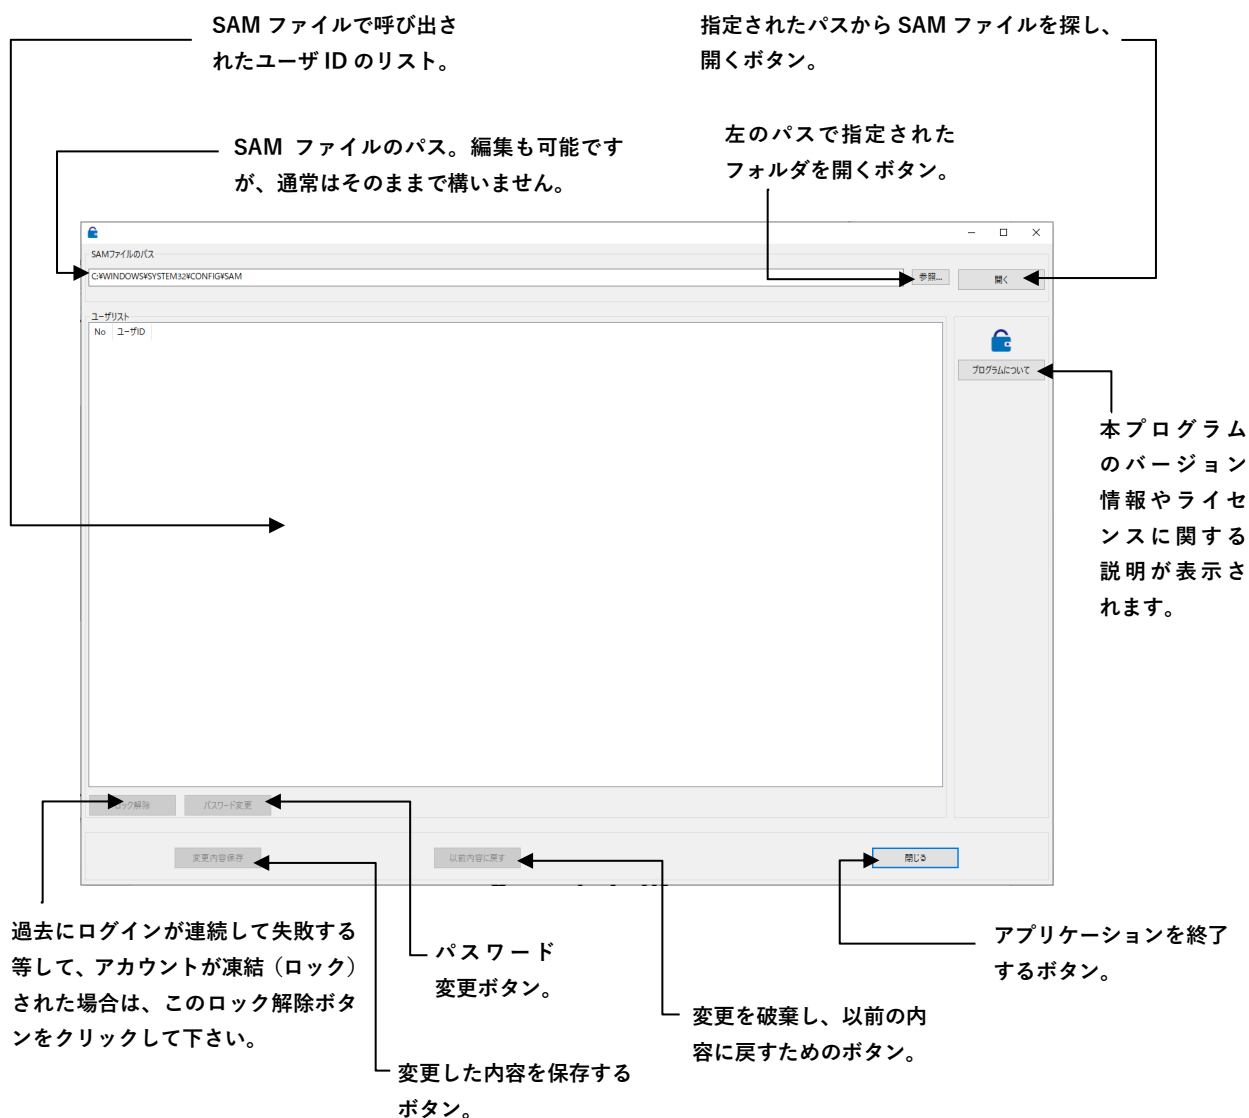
SAM ファイルで呼び出されたユーザ ID のリスト。

指定されたパスから SAM ファイルを探し、開くボタン。

SAM ファイルのパス。編集も可能ですが、通常はそのままで構いません。

左のパスで指定されたフォルダを開くボタン。

– □ ×

SAMファイルのパス

C:¥WINDOWS¥SYSTEM32¥CONFIG¥SAM

参照...

開く

ユーザリスト

No ユーザID

プログラムについて

本プログラムのバージョン情報やライセンスに関する説明が表示されます。

ロック解除

パスワード変更

変更内容保存

以前内容に戻す

閉じる

過去にログインが連続して失敗する等して、アカウントが凍結（ロック）された場合は、このロック解除ボタンをクリックして下さい。

パスワード変更ボタン。

変更を破棄し、以前の内容に戻すためのボタン。

アプリケーションを終了するボタン。

変更した内容を保存するボタン。